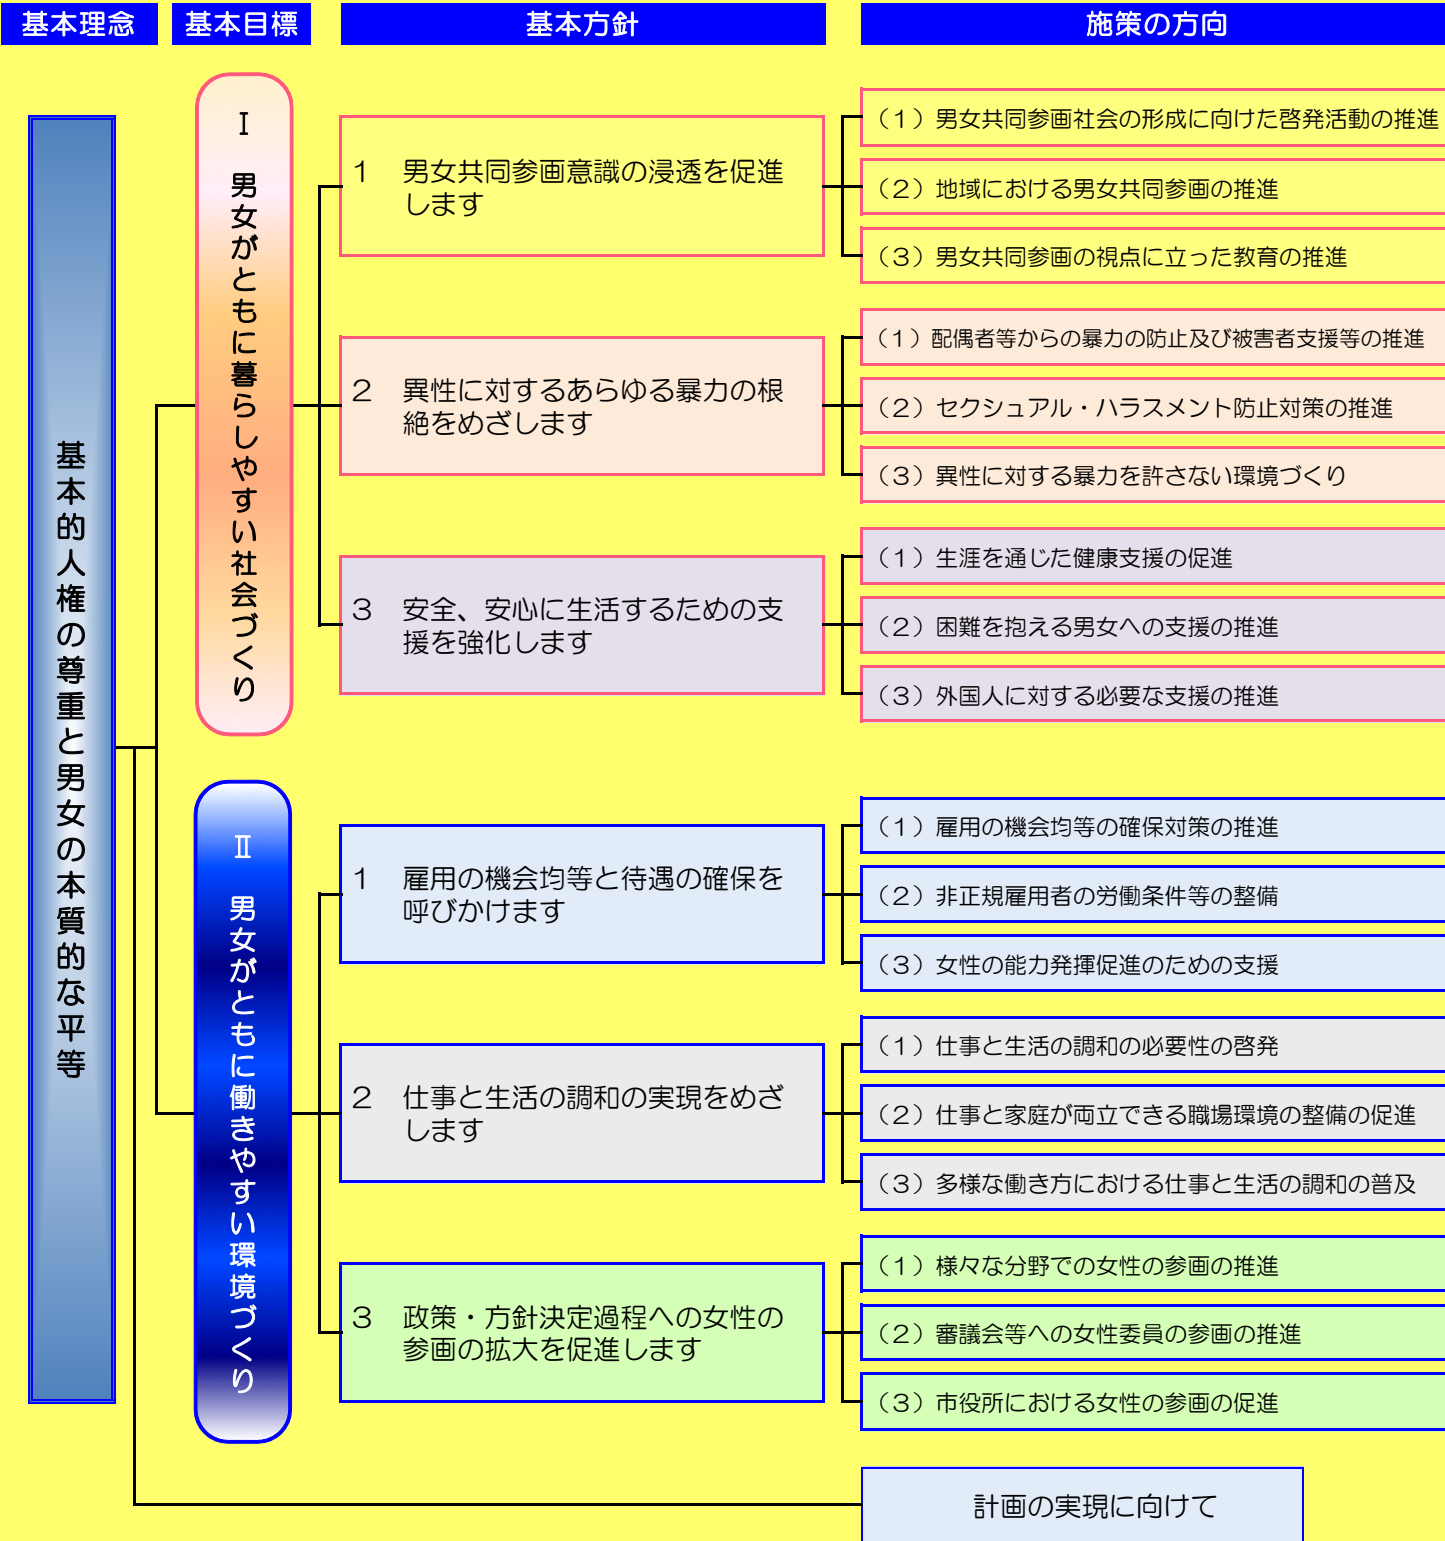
基本理念
基本目標
基本方針
施策の方向

基本的人権の尊重と男女の本質的な平等

Ⅰ 男女がともに暮らしやすい社会づくり

1 男女共同参画意識の浸透を促進します
（1）男女共同参画社会の形成に向けた啓発活動の推進
（2）地域における男女共同参画の推進
（3）男女共同参画の視点に立った教育の推進

2 異性に対するあらゆる暴力の根絶をめざします
（1）配偶者等からの暴力の防止及び被害者支援等の推進
（2）セクシュアル・ハラスメント防止対策の推進
（3）異性に対する暴力を許さない環境づくり

3 安全、安心に生活するための支援を強化します
（1）生涯を通じた健康支援の促進
（2）困難を抱える男女への支援の推進
（3）外国人に対する必要な支援の推進

Ⅱ 男女がともに働きやすい環境づくり

1 雇用の機会均等と待遇の確保を呼びかけます
（1）雇用の機会均等の確保対策の推進
（2）非正規雇用者の労働条件等の整備
（3）女性の能力発揮促進のための支援

2 仕事と生活の調和の実現をめざします
（1）仕事と生活の調和の必要性の啓発
（2）仕事と家庭が両立できる職場環境の整備の促進
（3）多様な働き方における仕事と生活の調和の普及

3 政策・方針決定過程への女性の参画の拡大を促進します
（1）様々な分野での女性の参画の推進
（2）審議会等への女性委員の参画の推進
（3）市役所における女性の参画の促進

計画の実現に向けて